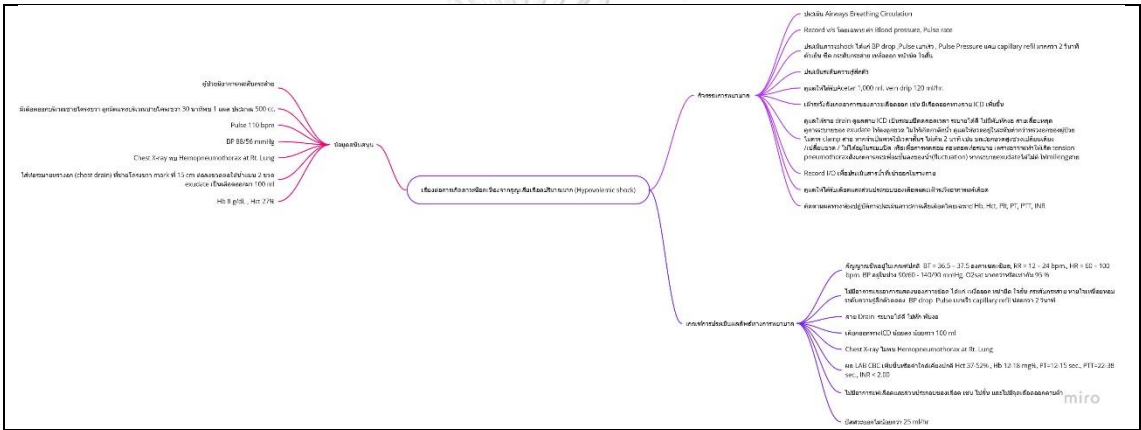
ประเมิน Airways Breathing Circulation

Record v/s โดยเฉพาะค่า Blood pressure, Pulse rate

ประเมินอาการshock ได้แก่ BP drop ,Pulse เบาเร็ว , Pulse Pressure แคบ capillary refill มากกว่า 2 วินาที ตัวเย็น ซีด กระสับกระส่าย เหงื่อออก หน้ามืด ใจสั่น

ประเมินระดับความรู้สึกตัว

ดูแลให้ได้รับAcetar 1,000 ml. vein drip 120 ml/hr.

เฝ้าระวังสังเกตอาการของภาวะเสียเลือด เช่น มีเลือดออกทางสาย ICD เพิ่มขึ้น

ดูแลให้สาย drain ดูแลสาย ICD เป็นระบบปิดตลอดเวลา ระบายได้ดี ไม่หักพับงอ สายเลื่อนหลุด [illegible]

Record I/O เพื่อประเมินสารน้ำที่เข้าออกในร่างกาย

ดูแลให้ได้รับเลือดและส่วนประกอบของเลือดตามแผนการรักษาของแพทย์

ติดตามผลการตรวจทางห้องปฏิบัติการ Hb, Hct, Plt, PT, PTT, INR

กิจกรรมการพยาบาล

ผู้ป่วยมีอาการหอบเหนื่อยหายใจลำบาก

มีเลือดออกทางท่อระบายทรวงอก ลักษณะแดงสด ประมาณ 500 cc.

Pulse 110 bpm

BP 88/56 mmHg

Chest X-ray พบ Hemopneumothorax at Rt. Lung

ใส่ท่อระบายทรวงอก (chest drain) ที่ชายโครงขวา mark ที่ 15 cm ต่อลงขวดต่อ ใต้น้ำแบบ 2 ขวด exudate เป็นเลือดออก 100 ml

Hb 8 g/dL , Hct 27%

ข้อมูลสนับสนุน

เสี่ยงต่อการเกิดภาวะช็อกเนื่องจากสูญเสียเลือดปริมาณมาก (Hypovolemic shock)

สัญญาณชีพอยู่ในเกณฑ์ปกติ BT = 36.5 - 37.5 องศาเซลเซียส, RR = 12 - 24 bpm., HR = 60 - 100 bpm. BP อยู่ในช่วง 90/60 - 140/90 mmHg, O2sat มากกว่าหรือเท่ากับ 95 %

ไม่มีอาการและอาการแสดงของภาวะช็อก ได้แก่ เหงื่อออก หน้ามืด ใจสั่น กระสับกระส่าย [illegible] ระดับความรู้สึกตัวลดลง BP drop Pulse เบาเร็ว capillary refill มากกว่า 2 วินาที

สาย Drain ระบายได้ดี ไม่หัก พับงอ

เลือดออกทางICD น้อยลง น้อยกว่า 100 ml

Chest X-ray ไม่พบ Hemopneumothorax at Rt. Lung

ผล LAB CBC เพิ่มขึ้นหรือค่าใกล้เคียงปกติ Hct 37-52% , Hb 12-18 mg%, PT=12-15 sec., PTT=22-38 sec., INR < 2.00

ไม่มีอาการแทรกซ้อนจากการให้เลือด เช่น ไข้ หนาวสั่น

ปัสสาวะออกไม่น้อยกว่า 25 ml/hr

เกณฑ์การประเมินผลลัพธ์ทางการพยาบาล

miro